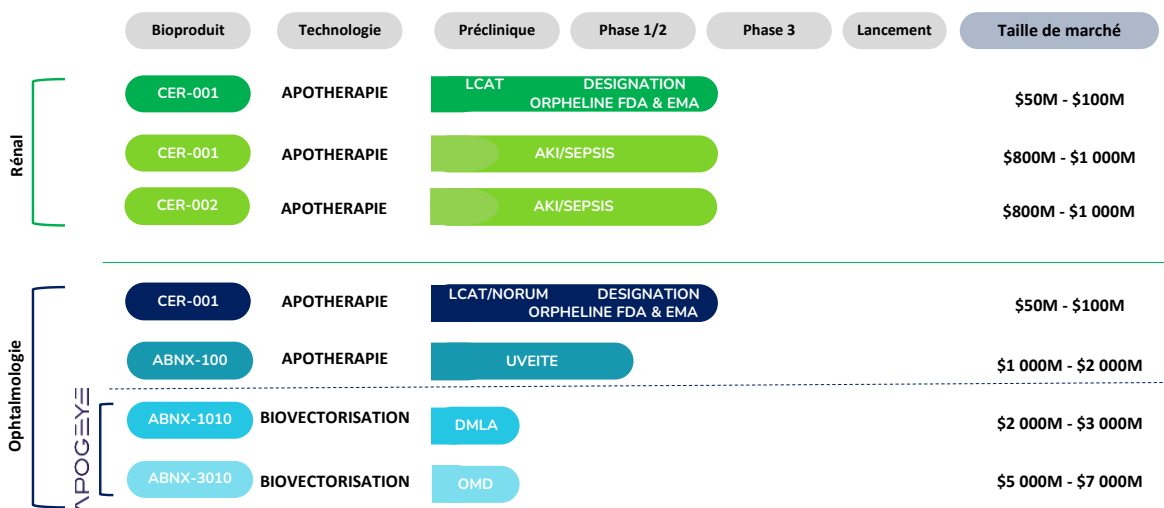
| Bioproduit | Technologie | Préclinique | Phase 1/2 | Phase 3 | Lancement | Taille de marché |
|---|---|---|---|---|---|---|
| CER-001 | APOTHERAPIE | LCAT DESIGNATION ORPHELINE FDA & EMA | | | | \$50M - \$100M |
| CER-001 | APOTHERAPIE | AKI/SEPSIS | | | | \$800M - \$1 000M |
| CER-002 | APOTHERAPIE | AKI/SEPSIS | | | | \$800M - \$1 000M |
| CER-001 | APOTHERAPIE | LCAT/NORUM DESIGNATION ORPHELINE FDA & EMA | | | | \$50M - \$100M |
| ABNX-100 | APOTHERAPIE | UVEITE | | | | \$1 000M - \$2 000M |
| ABNX-1010 | BIOVECTORISATION | DMLA | | | | \$2 000M - \$3 000M |
| ABNX-3010 | BIOVECTORISATION | OMD | | | | \$5 000M - \$7 000M |

Rénal

Ophtalmologie

APOGEYE